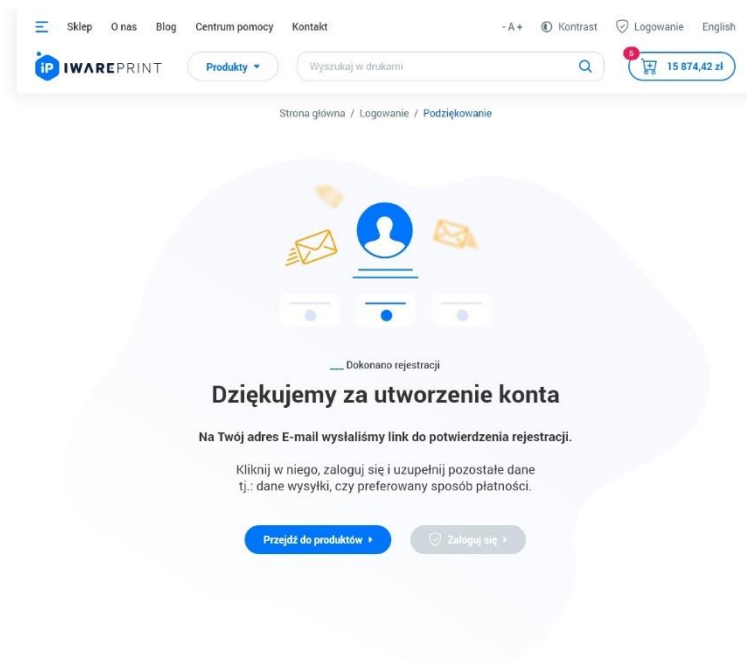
Sklep O nas Blog Centrum pomocy Kontakt

- A + Kontrast Logowanie English

iP IWAREPRINT

Produkty

Wyszukaj w drukarni

5

15 874,42 zł

Strona główna / Logowanie / Podziękowanie

Dokonano rejestracji

Dziękujemy za utworzenie konta

Na Twój adres E-mail wysłaliśmy link do potwierdzenia rejestracji.

Kliknij w niego, zaloguj się i uzupełnij pozostałe dane tj.: dane wysyłki, czy preferowany sposób płatności.

Przejdź do produktów

Zaloguj się